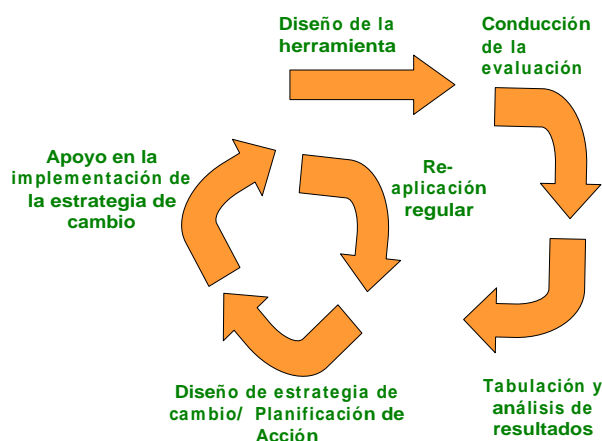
Diseño de la herramienta

Conducción de la evaluación

Apoyo en la implementación de la estrategia de cambio

Re-aplicación regular

Tabulación y análisis de resultados

Diseño de estrategia de cambio/ Planificación de Acción